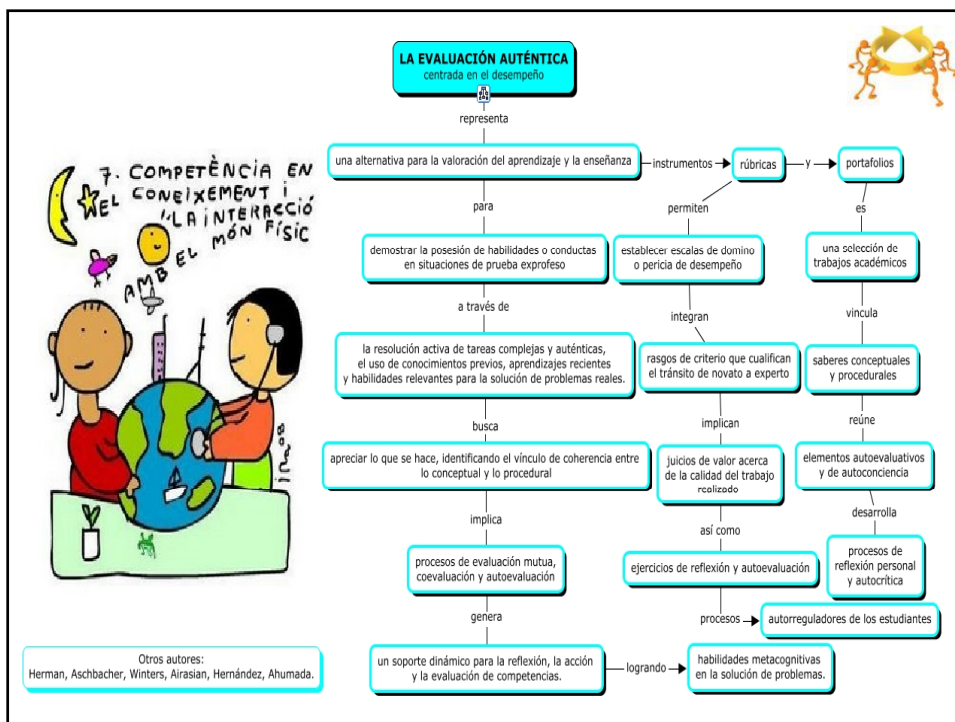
LA EVALUACIÓN AUTÉNTICA
centrada en el desempeño

representa

una alternativa para la valoración del aprendizaje y la enseñanza

instrumentos

rúbricas

y

portafolios

para

permiten

es

demostrar la posesión de habilidades o conductas en situaciones de prueba exprofeso

establecer escalas de domino o pericia de desempeño

una selección de trabajos académicos

a través de

integran

vincula

la resolución activa de tareas complejas y auténticas, el uso de conocimientos previos, aprendizajes recientes y habilidades relevantes para la solución de problemas reales.

rasgos de criterio que cualifican el tránsito de novato a experto

saberes conceptuales y procedurales

busca

implican

reúne

apreciar lo que se hace, identificando el vínculo de coherencia entre lo conceptual y lo procedural

juicios de valor acerca de la calidad del trabajo realizado

elementos autoevaluativos y de autoconciencia

implica

así como

desarrolla

procesos de evaluación mutua, coevaluación y autoevaluación

ejercicios de reflexión y autoevaluación

procesos de reflexión personal y autocrítica

genera

procesos

autorreguladores de los estudiantes

un soporte dinámico para la reflexión, la acción y la evaluación de competencias.

logrando

habilidades metacognitivas en la solución de problemas.

Otros autores:
Herman, Aschbacher, Winters, Airasian, Hernández, Ahumada.

7. COMPETÈNCIA EN EL CONEIXEMENT I LA INTERACCIÓ AMB EL MÓN FÍSIC